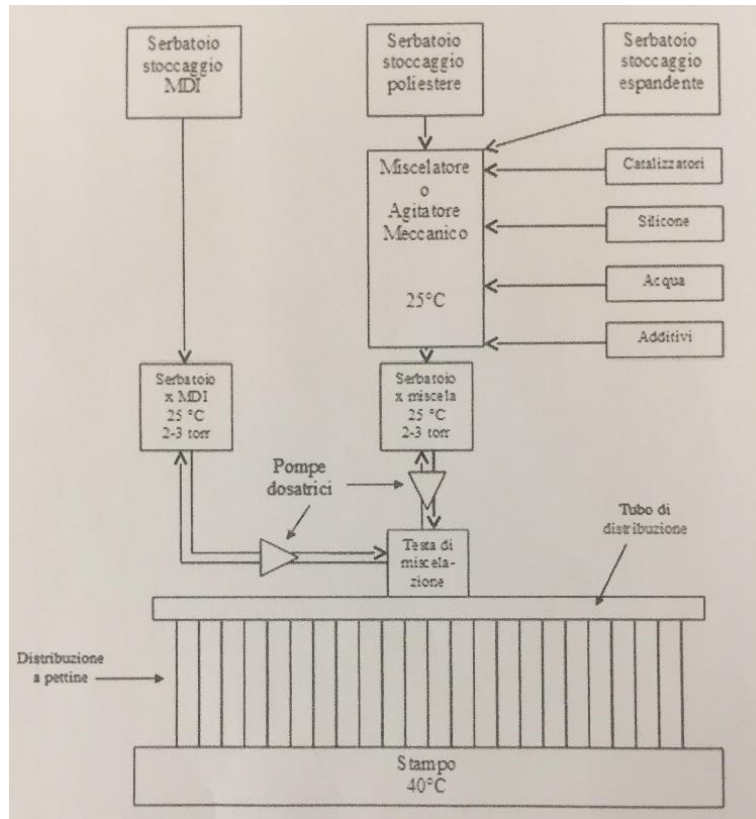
Serbatoio stoccaggio MDI

Serbatoio stoccaggio poliestere

Serbatoio stoccaggio espandente

Miscelatore o Agitatore Meccanico

25°C

Catalizzatori

Silicone

Acqua

Additivi

Serbatoio x MDI 25 °C 2-3 torr

Serbatoio x miscela 25 °C 2-3 torr

Pompe dosatrici

Tubo di distribuzione

Testa di miscelazione

Distribuzione a pettine

Stampo 40°C